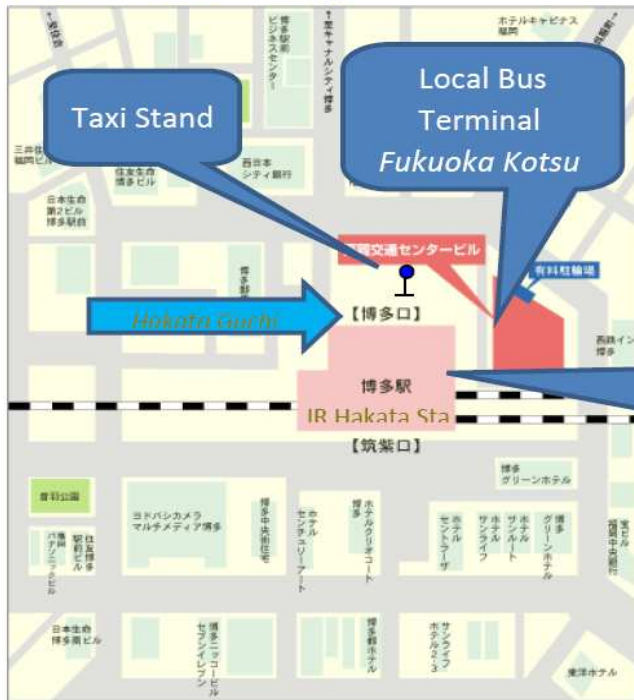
Taxi Stand

Local Bus Terminal
Fukuoka Kotsu

ホテルキャビナス福岡

博多駅前ビジネスセンター

三井住友銀行福岡ビル

住友生命博多ビル

西日本シティ銀行

日本生命第2ビル博多駅前

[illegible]交通センタービル

有料駐輪場

Hakata Guchi

【博多口】

西鉄イン博多

博多駅
JR Hakata Sta

【筑紫口】

博多グリーンホテル

若杉公園

ヨドバシカメラマルチメディア博多

博多中央郵便局

ホテルセンチュリーアート

ホテルクリオコート博多

ホテルセントラーザ

ホテルサンライフ

ホテルサンルート

博多グリーンホテル

福岡中央銀行

住友博多駅前ビル

パナソニックビル

日本生命博多南ビル

博多ニッコービル

セブンイレブン

博多都ホテル

サンライフホテル2・3

東洋ホテル